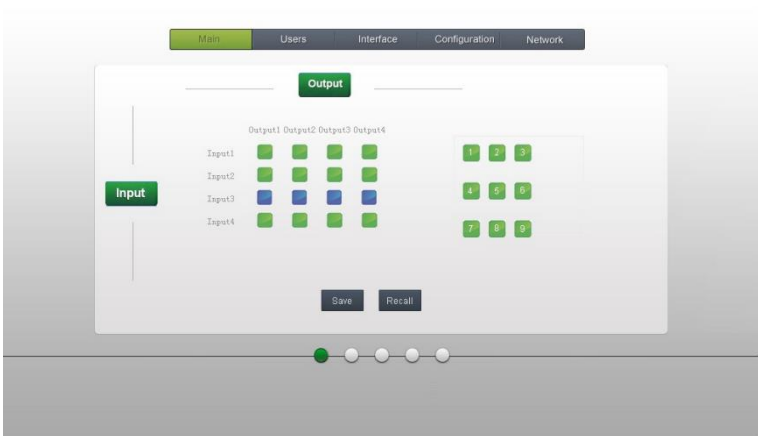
Main Users Interface Configuration Network

Output

Input

| | Output1 | Output2 | Output3 | Output4 |
|---|---|---|---|---|
| Input1 | | | | |
| Input2 | | | | |
| Input3 | | | | |
| Input4 | | | | |

1 2 3
4 5 6
7 8 9

Save Recall